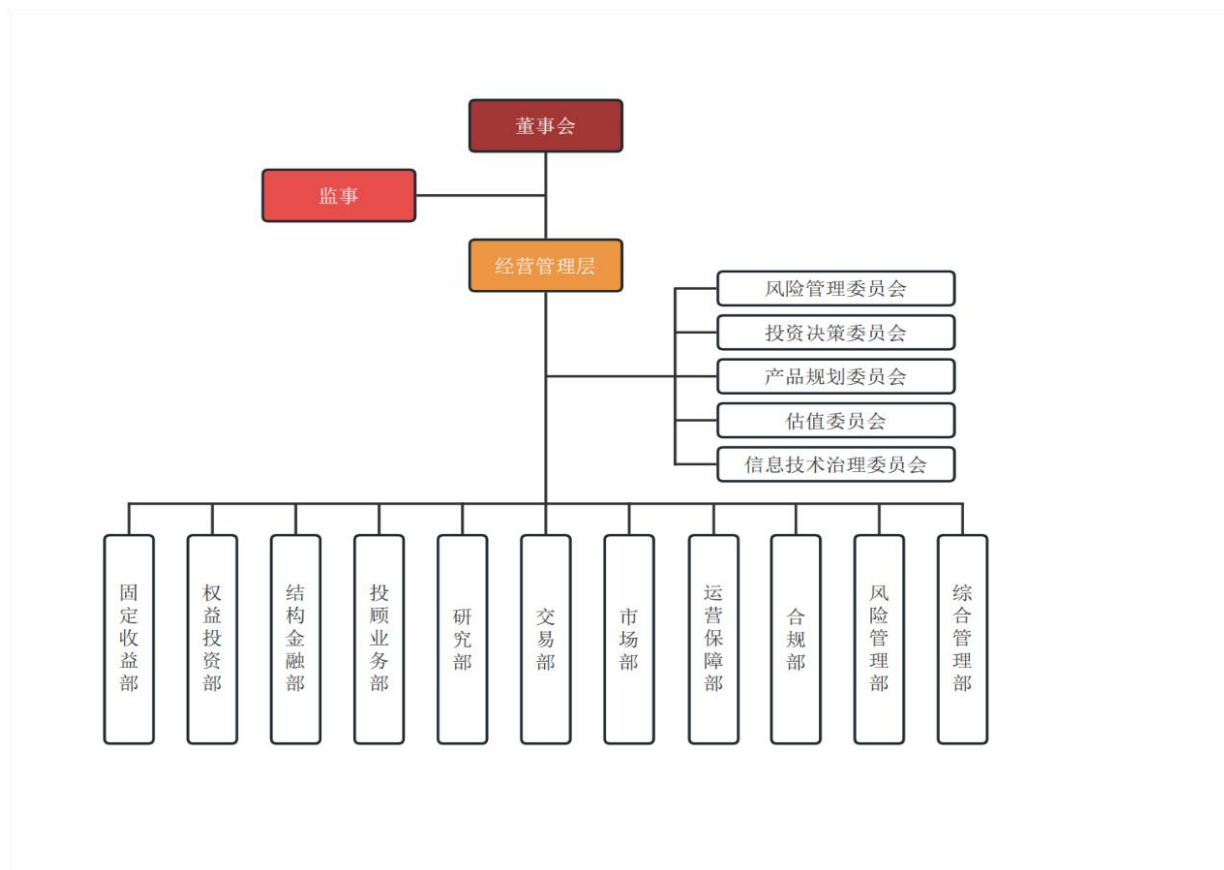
董事会

监事

经营管理层

风险管理委员会

投资决策委员会

产品规划委员会

估值委员会

信息技术治理委员会

固定收益部

权益投资部

结构金融部

投顾业务部

研究部

交易部

市场部

运营保障部

合规部

风险管理部

综合管理部